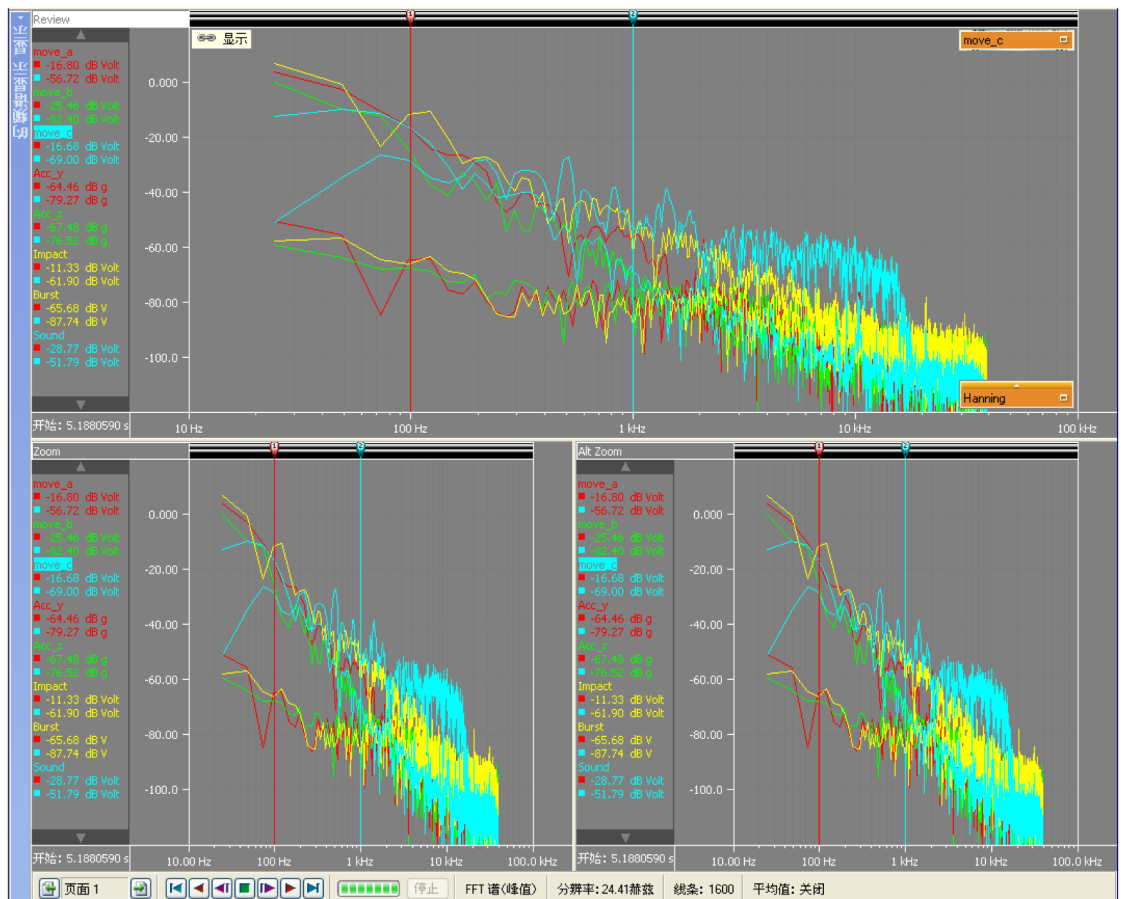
Review
显示
move_c
move_a
-16.80 dB Volt
-56.72 dB Volt
move_b
-25.46 dB Volt
-82.40 dB Volt
move_c
-16.68 dB Volt
-69.00 dB Volt
Acc_y
-64.46 dB g
-79.27 dB g
Acc_z
-67.48 dB g
-76.52 dB g
Impact
-11.33 dB Volt
-61.90 dB Volt
Burst
-65.68 dB V
-87.74 dB V
Sound
-28.77 dB Volt
-51.79 dB Volt
0.000
-20.00
-40.00
-60.00
-80.00
-100.0
Hanning
开始: 5.1880590 s
10 Hz
100 Hz
1 kHz
10 kHz
100 kHz

Zoom
move_a
-16.80 dB Volt
-56.72 dB Volt
move_b
-25.46 dB Volt
-82.40 dB Volt
move_c
-16.68 dB Volt
-69.00 dB Volt
Acc_y
-64.46 dB g
-79.27 dB g
Acc_z
-67.48 dB g
-76.52 dB g
Impact
-11.33 dB Volt
-61.90 dB Volt
Burst
-65.68 dB V
-87.74 dB V
Sound
-28.77 dB Volt
-51.79 dB Volt
0.000
-20.00
-40.00
-60.00
-80.00
-100.0
开始: 5.1880590 s
10.00 Hz
100 Hz
1 kHz
10 kHz
100.0 kHz

Alt Zoom
move_a
-16.80 dB Volt
-56.72 dB Volt
move_b
-25.46 dB Volt
-82.40 dB Volt
move_c
-16.68 dB Volt
-69.00 dB Volt
Acc_y
-64.46 dB g
-79.27 dB g
Acc_z
-67.48 dB g
-76.52 dB g
Impact
-11.33 dB Volt
-61.90 dB Volt
Burst
-65.68 dB V
-87.74 dB V
Sound
-28.77 dB Volt
-51.79 dB Volt
0.000
-20.00
-40.00
-60.00
-80.00
-100.0
开始: 5.1880590 s
10.00 Hz
100 Hz
1 kHz
10 kHz
100.0 kHz

页面 1
停止
FFT 谱(峰值)
分辨率: 24.41赫兹
线条: 1600
平均值: 关闭